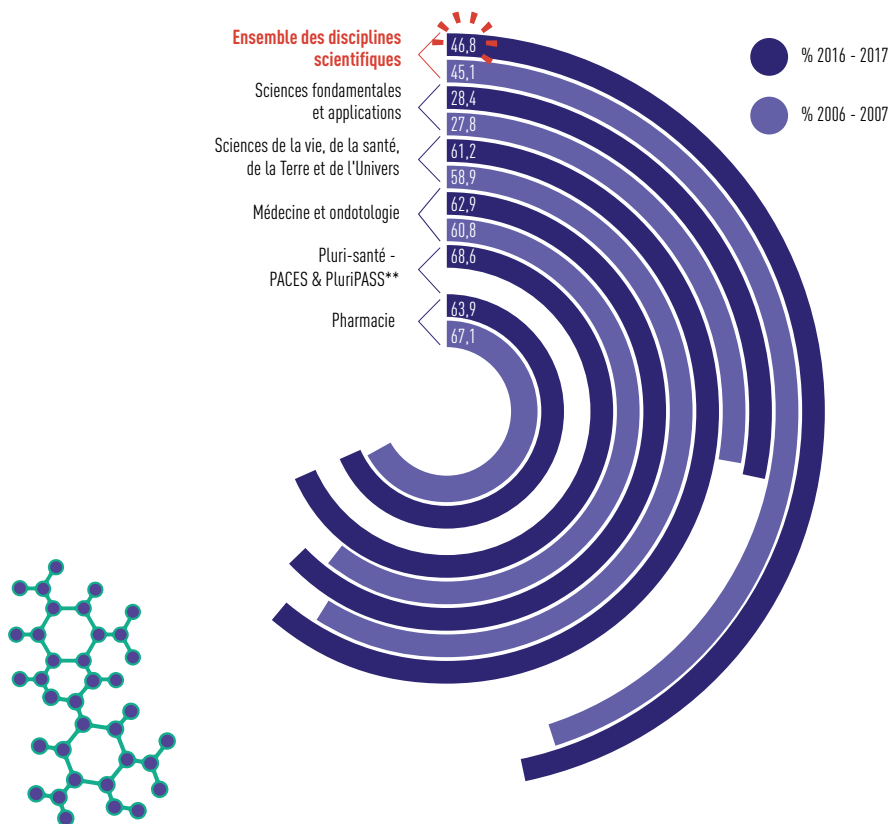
Ensemble des disciplines scientifiques
46,8
45,1
Sciences fondamentales et applications
28,4
27,8
Sciences de la vie, de la santé, de la Terre et de l'Univers
61,2
58,9
Médecine et ondotologie
62,9
60,8
Pluri-santé - PACES & PluriPASS**
68,6
Pharmacie
63,9
67,1

% 2016 - 2017
% 2006 - 2007